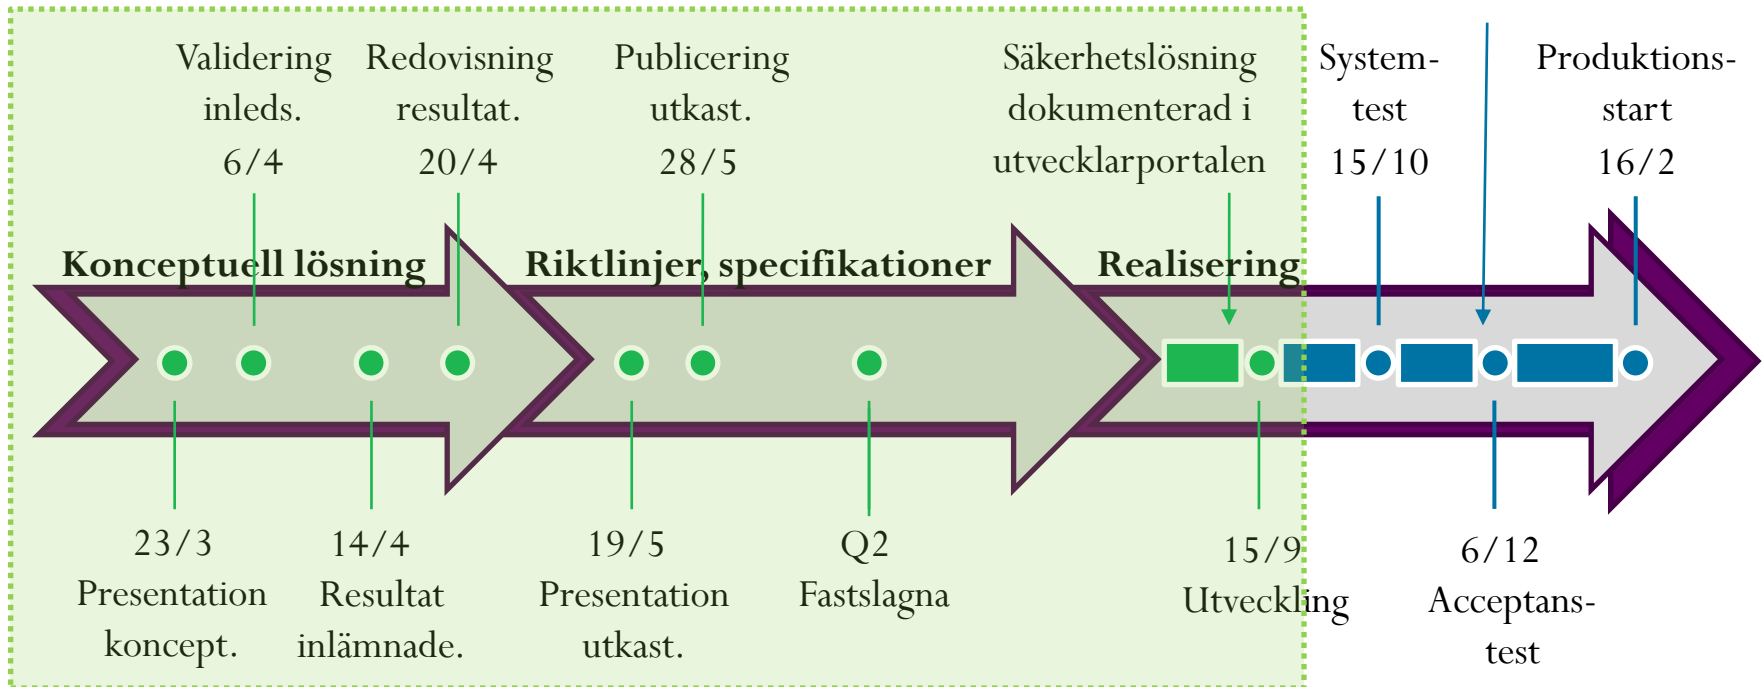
Validering inleds. 6/4

Redovisning resultat. 20/4

Publicering utkast. 28/5

Säkerhetslösning dokumenterad i utvecklarportalen

System-test 15/10

Produktions-start 16/2

Konceptuell lösning

Riktlinjer, specifikationer

Realisering

23/3 Presentation koncept.

14/4 Resultat inlämnade.

19/5 Presentation utkast.

Q2 Fastslagna

15/9 Utveckling

6/12 Acceptans-test